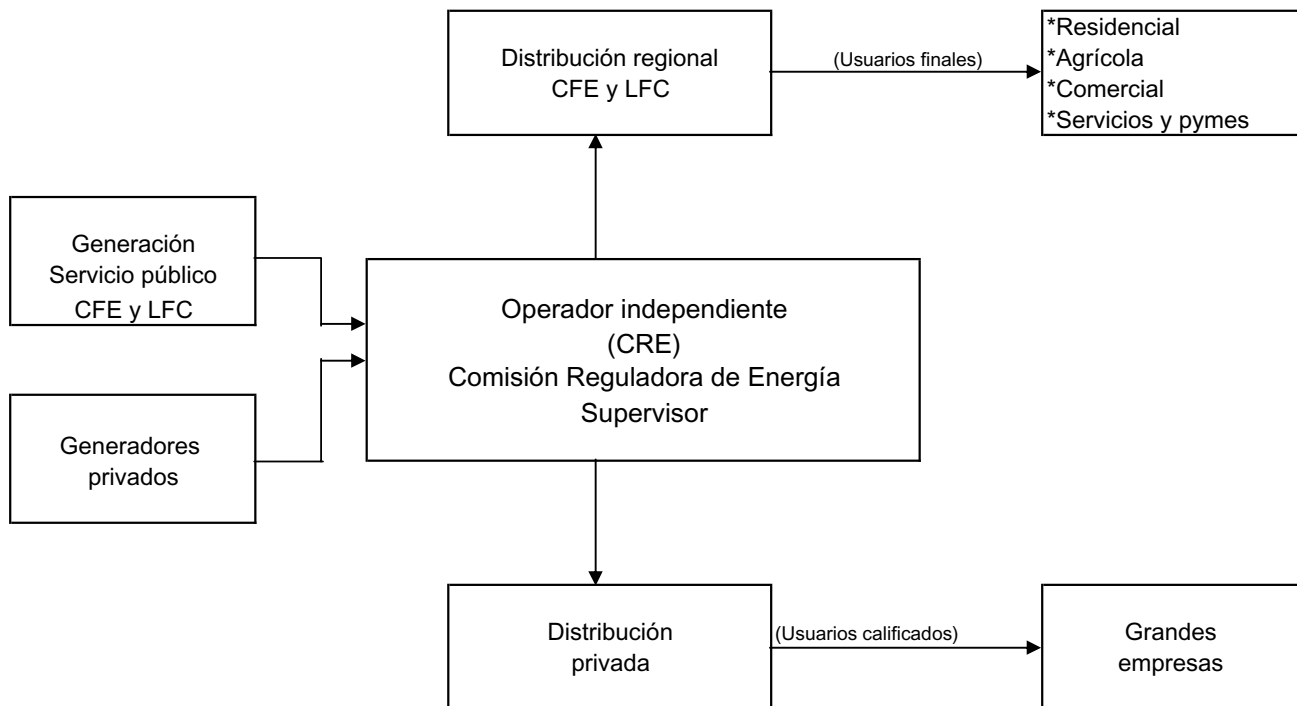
Distribución regional
CFE y LFC

(Usuarios finales)

*Residencial
*Agrícola
*Comercial
*Servicios y pymes

Generación
Servicio público
CFE y LFC

Operador independiente
(CRE)
Comisión Reguladora de Energía
Supervisor

Generadores
privados

Distribución
privada

(Usuarios calificados)

Grandes
empresas